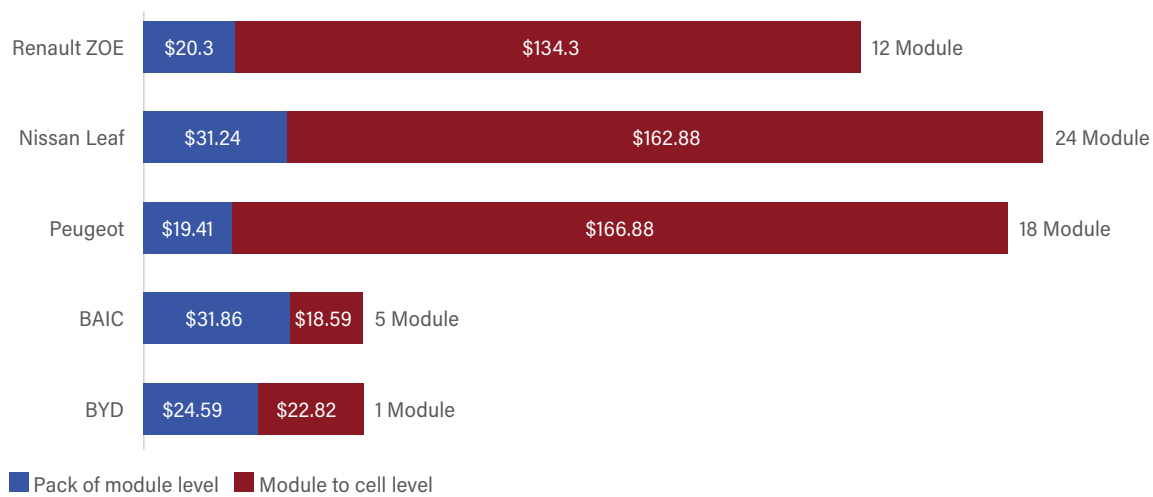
| | Pack of module level | Module to cell level | |
|---|---|---|---|
| Renault ZOE | \$20.3 | \$134.3 | 12 Module |
| Nissan Leaf | \$31.24 | \$162.88 | 24 Module |
| Peugeot | \$19.41 | \$166.88 | 18 Module |
| BAIC | \$31.86 | \$18.59 | 5 Module |
| BYD | \$24.59 | \$22.82 | 1 Module |

Pack of module level
Module to cell level